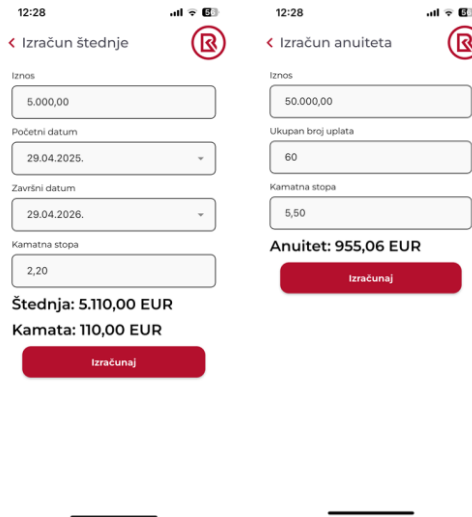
12:28

Izračun štednje

Iznos

5.000,00

Početni datum

29.04.2025.

Završni datum

29.04.2026.

Kamatna stopa

2,20

Štednja: 5.110,00 EUR

Kamata: 110,00 EUR

Izračunaj

12:28

Izračun anuiteta

Iznos

50.000,00

Ukupan broj uplata

60

Kamatna stopa

5,50

Anuitet: 955,06 EUR

Izračunaj